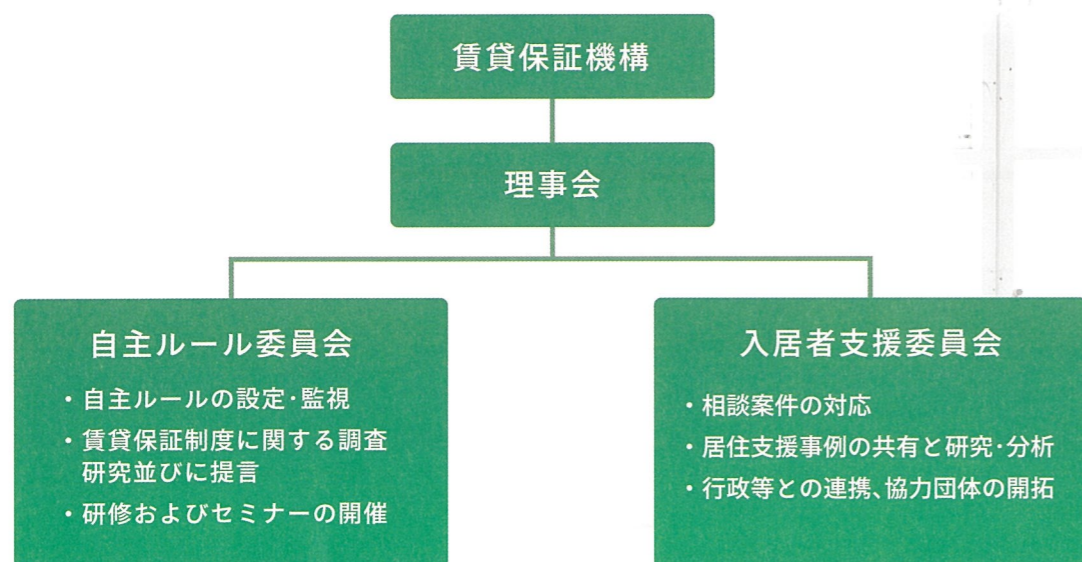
賃貸保証機構

理事会

自主ルール委員会

・自主ルールの設定・監視
・賃貸保証制度に関する調査研究並びに提言
・研修およびセミナーの開催

入居者支援委員会

・相談案件の対応
・居住支援事例の共有と研究・分析
・行政等との連携、協力団体の開拓